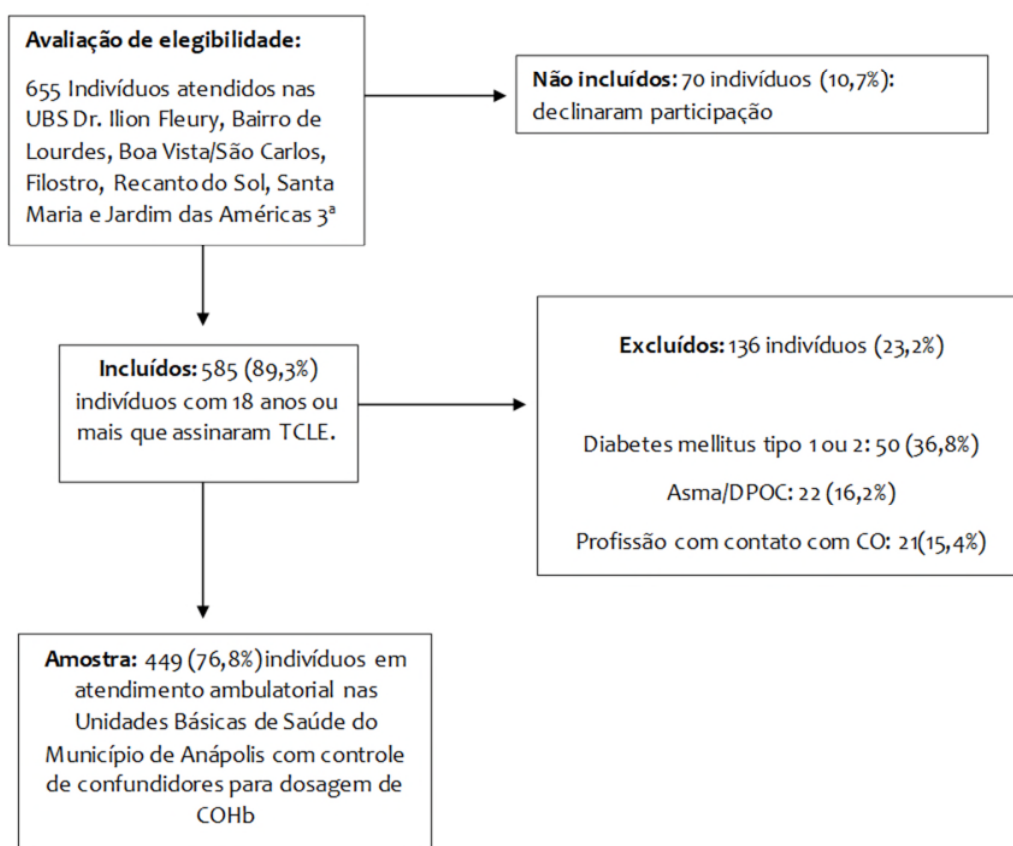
Avaliação de elegibilidade:

655 Indivíduos atendidos nas UBS Dr. Ilion Fleury, Bairro de Lourdes, Boa Vista/São Carlos, Filostro, Recanto do Sol, Santa Maria e Jardim das Américas 3ª

Não incluídos: 70 indivíduos (10,7%): declinaram participação

Incluídos: 585 (89,3%) indivíduos com 18 anos ou mais que assinaram TCLE.

Excluídos: 136 indivíduos (23,2%)

Diabetes mellitus tipo 1 ou 2: 50 (36,8%)

Asma/DPOC: 22 (16,2%)

Profissão com contato com CO: 21(15,4%)

Amostra: 449 (76,8%) indivíduos em atendimento ambulatorial nas Unidades Básicas de Saúde do Município de Anápolis com controle de confundidores para dosagem de COHb